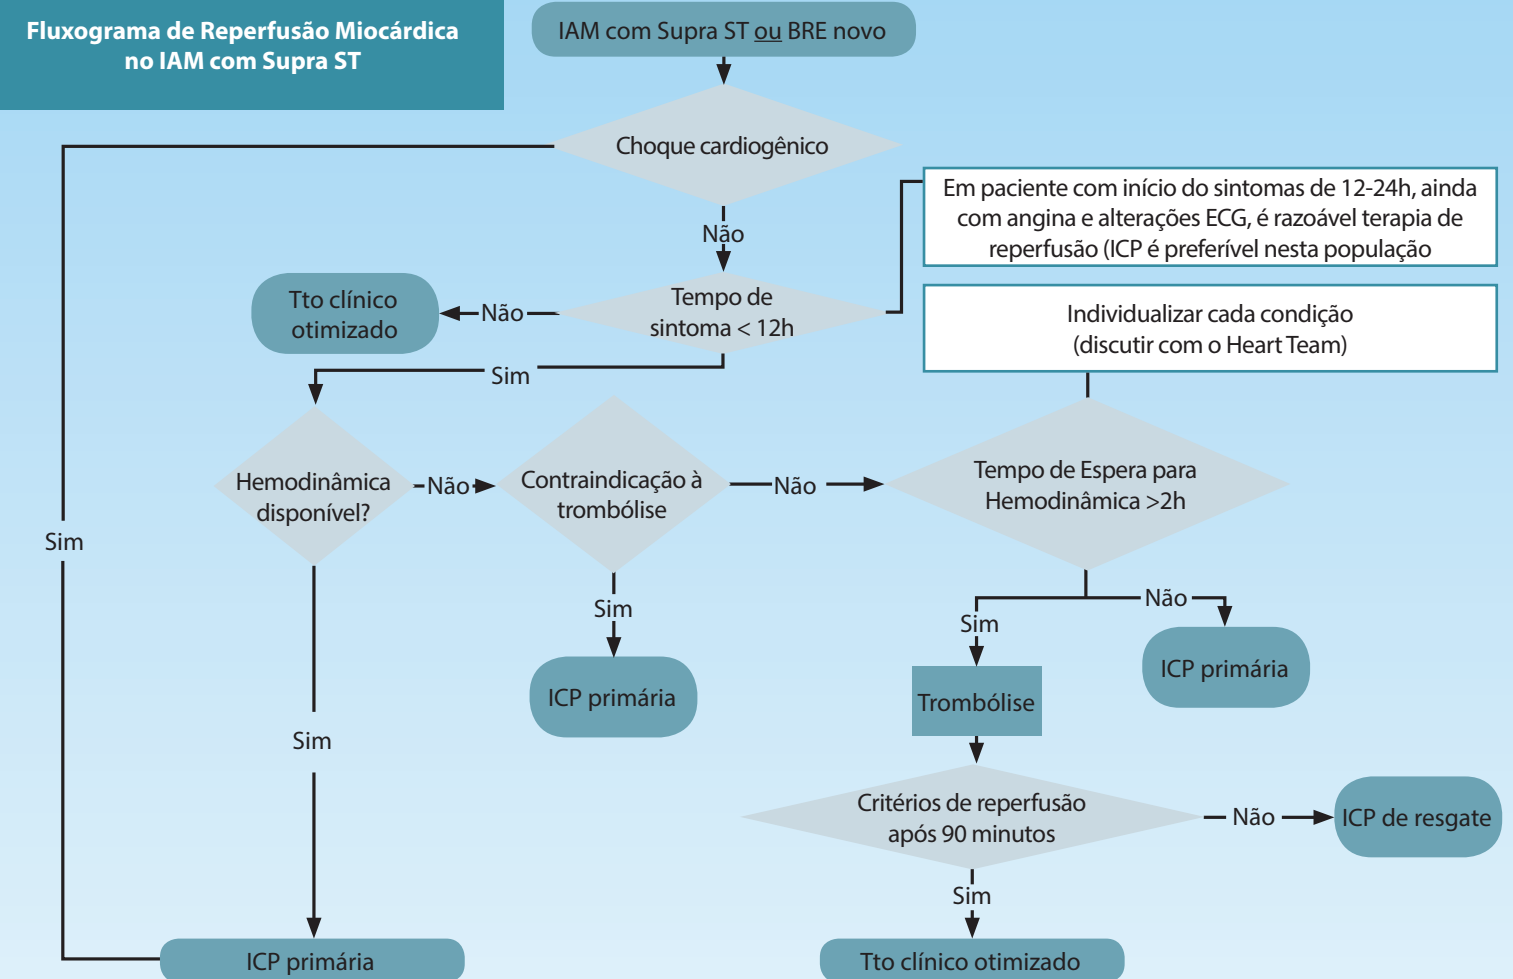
Fluxograma de Reperfusão Miocárdica no IAM com Supra ST

IAM com Supra ST ou BRE novo

Choque cardiogênico

Não

Em paciente com início do sintomas de 12-24h, ainda com angina e alterações ECG, é razoável terapia de reperfusão (ICP é preferível nesta população

Tto clínico otimizado

Não

Tempo de sintoma < 12h

Individualizar cada condição (discutir com o Heart Team)

Sim

Hemodinâmica disponível?

Não

Contraindicação à trombólise

Não

Tempo de Espera para Hemodinâmica >2h

Sim

Sim

Não

Sim

ICP primária

Trombólise

ICP primária

Sim

Critérios de reperfusão após 90 minutos

Não

ICP de resgate

Sim

ICP primária

Tto clínico otimizado